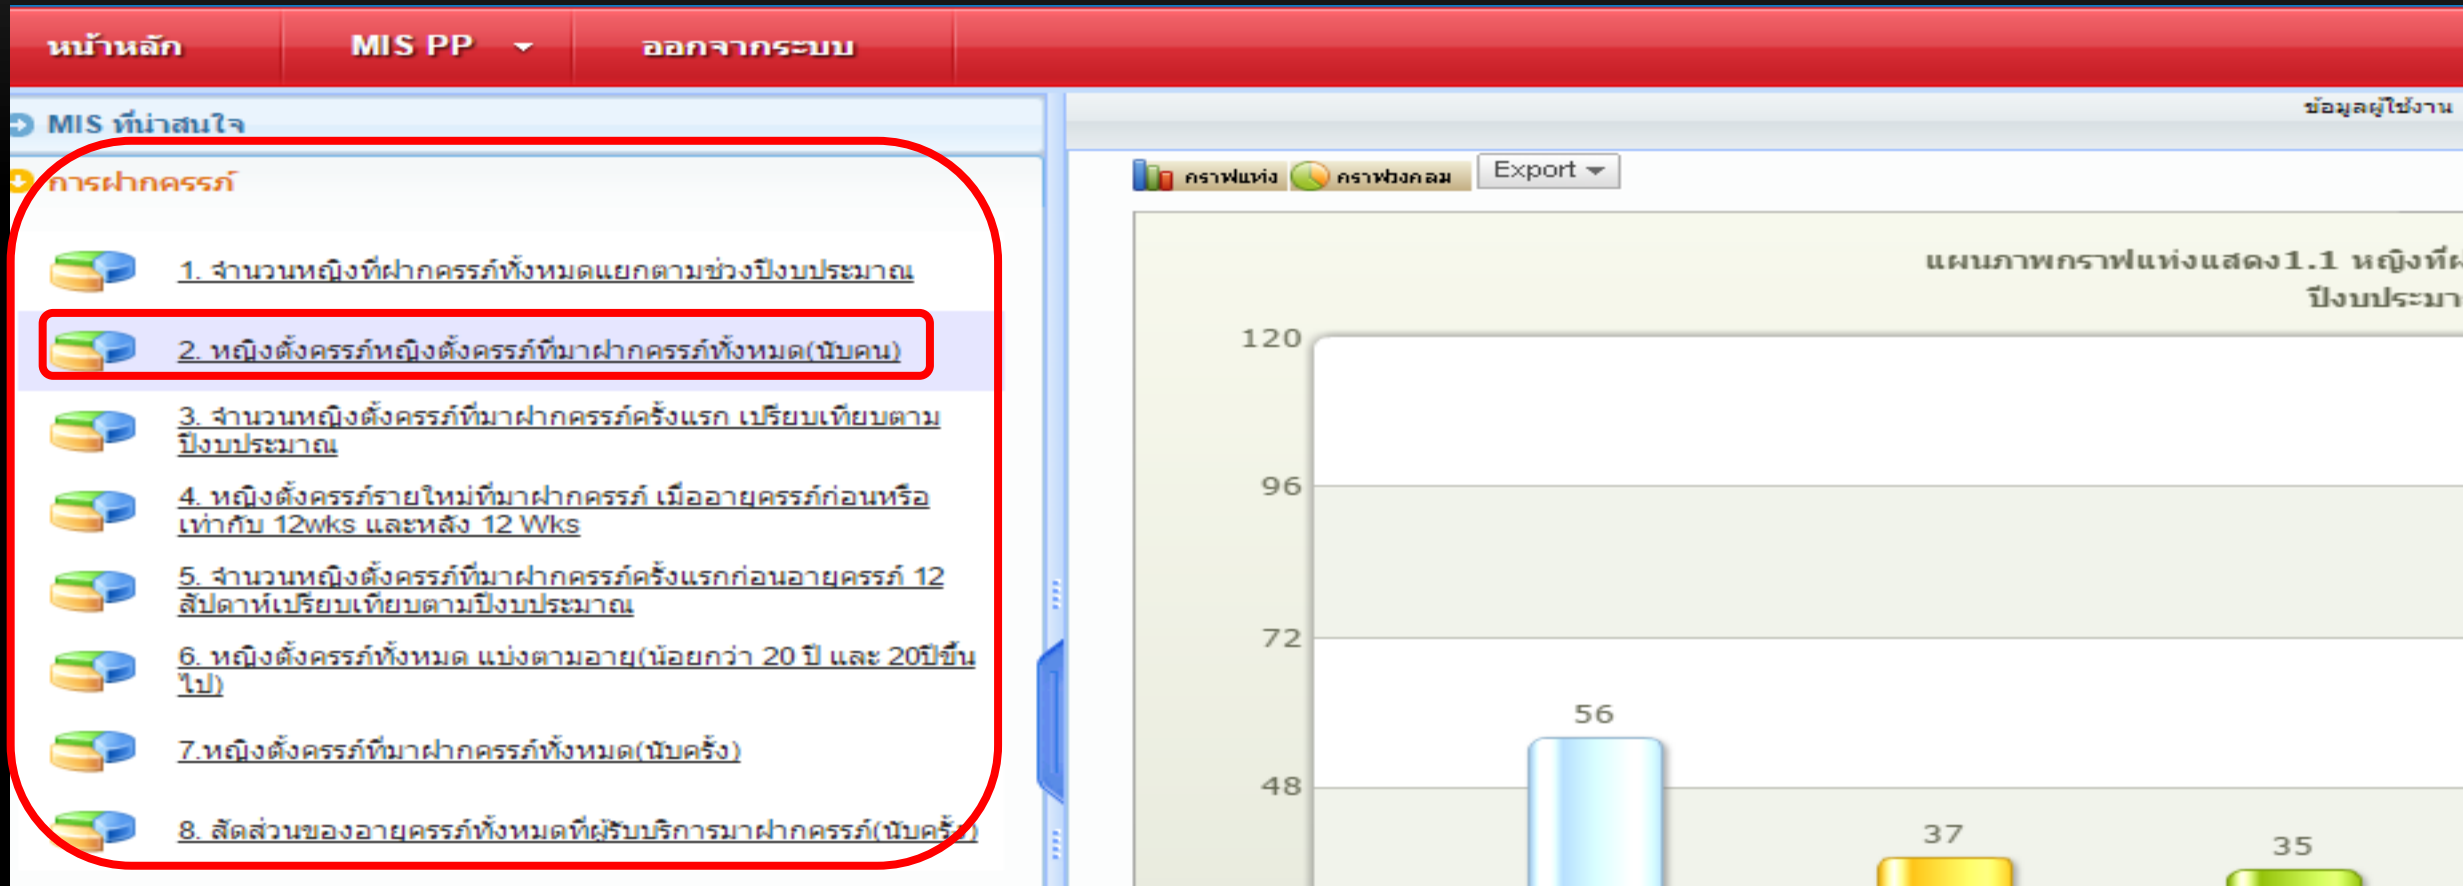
หน้าหลัก MIS PP ออกจากระบบ

MIS ที่น่าสนใจ

ข้อมูลผู้ใช้งาน

การฝากครรภ์

1. จำนวนหญิงที่ฝากครรภ์ทั้งหมดแยกตามช่วงปีงบประมาณ

2. หญิงตั้งครรภ์หญิงตั้งครรภ์ที่มาฝากครรภ์ทั้งหมด(นับคน)

3. จำนวนหญิงตั้งครรภ์ที่มาฝากครรภ์ครั้งแรก เปรียบเทียบตามปีงบประมาณ

4. หญิงตั้งครรภ์รายใหม่ที่มาฝากครรภ์ เมื่ออายุครรภ์ก่อนหรือเท่ากับ 12wks และหลัง 12 Wks

5. จำนวนหญิงตั้งครรภ์ที่มาฝากครรภ์ครั้งแรกก่อนอายุครรภ์ 12 สัปดาห์เปรียบเทียบตามปีงบประมาณ

6. หญิงตั้งครรภ์ทั้งหมด แบ่งตามอายุ(น้อยกว่า 20 ปี และ 20ปีขึ้นไป)

7.หญิงตั้งครรภ์ที่มาฝากครรภ์ทั้งหมด(นับครั้ง)

8. สัดส่วนของอายุครรภ์ทั้งหมดที่ผู้รับบริการมาฝากครรภ์(นับครั้ง)

กราฟแท่ง กราฟวงกลม Export

แผนภาพกราฟแท่งแสดง1.1 หญิงที่ฝ
ปีงบประมา

120
96
72
48
56
37
35